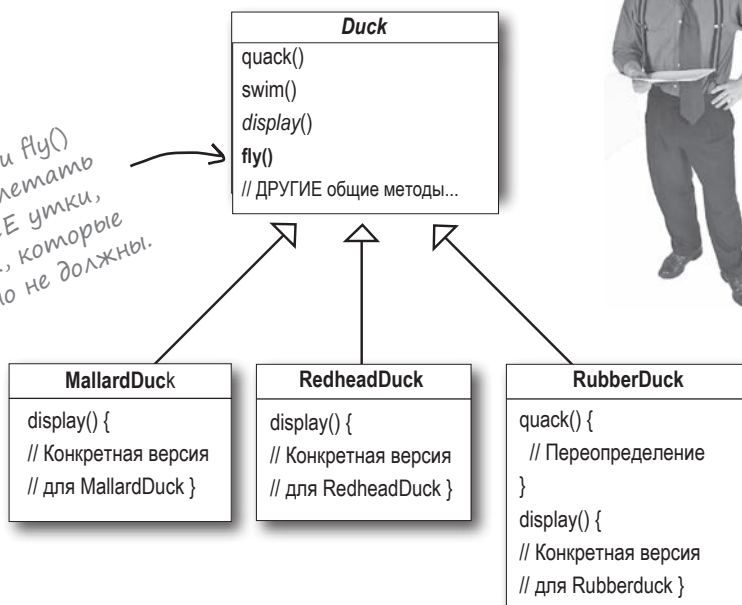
Duck
quack()
swim()
display()
fly()
// ДРУГИЕ общие методы...

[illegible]и fly()
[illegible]летать
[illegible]Е утки,
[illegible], которые
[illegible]о не должны.

MallardDuck
display() {
// Конкретная версия
// для MallardDuck }

RedheadDuck
display() {
// Конкретная версия
// для RedheadDuck }

RubberDuck
quack() {
// Переопределение
}
display() {
// Конкретная версия
// для Rubberduck }